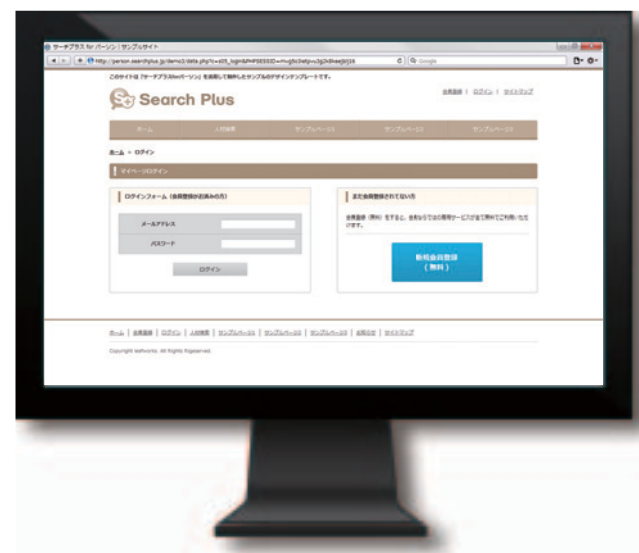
サーチプラス for パーソン | サンプルサイト

http://person.searchplus.jp/demo3/data.php?c=s05_login&PHPSESSID=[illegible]

このサイトは「サーチプラスforパーソン」を活用して制作したサンプルのデザインテンプレートです。

Search Plus

会員登録 | ログイン | サイトマップ

ホーム
人材検索
サンプルページ1
サンプルページ2
サンプルページ3

ホーム > ログイン

マイページログイン

ログインフォーム（会員登録がお済みの方）

メールアドレス

パスワード

ログイン

まだ会員登録されてない方

会員登録（無料）をすると、会員ならではの専用サービスが全て無料でご利用いただけます。

新規会員登録（無料）

ホーム | 会員登録 | ログイン | 人材検索 | サンプルページ1 | サンプルページ2 | サンプルページ3 | 运营会社 | サイトマップ

Copyright wehorse. All Rights Reserved.